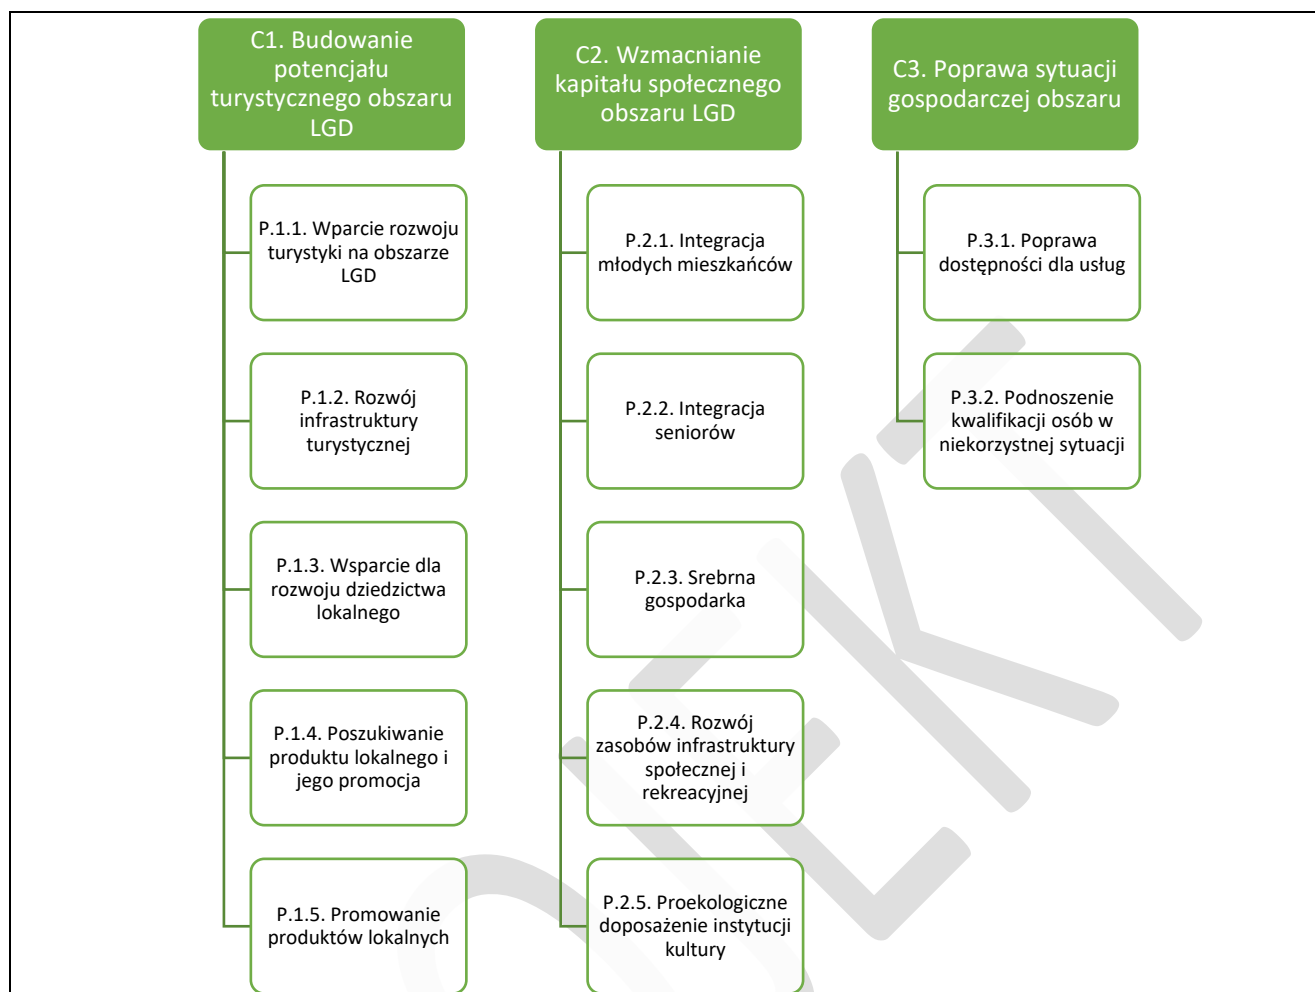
C1. Budowanie potencjału turystycznego obszaru LGD

P.1.1. Wparcie rozwoju turystyki na obszarze LGD

P.1.2. Rozwój infrastruktury turystycznej

P.1.3. Wsparcie dla rozwoju dziedzictwa lokalnego

P.1.4. Poszukiwanie produktu lokalnego i jego promocja

P.1.5. Promowanie produktów lokalnych

C2. Wzmacnianie kapitału społecznego obszaru LGD

P.2.1. Integracja młodych mieszkańców

P.2.2. Integracja seniorów

P.2.3. Srebrna gospodarka

P.2.4. Rozwój zasobów infrastruktury społecznej i rekreacyjnej

P.2.5. Proekologiczne doposażenie instytucji kultury

C3. Poprawa sytuacji gospodarczej obszaru

P.3.1. Poprawa dostępności dla usług

P.3.2. Podnoszenie kwalifikacji osób w niekorzystnej sytuacji